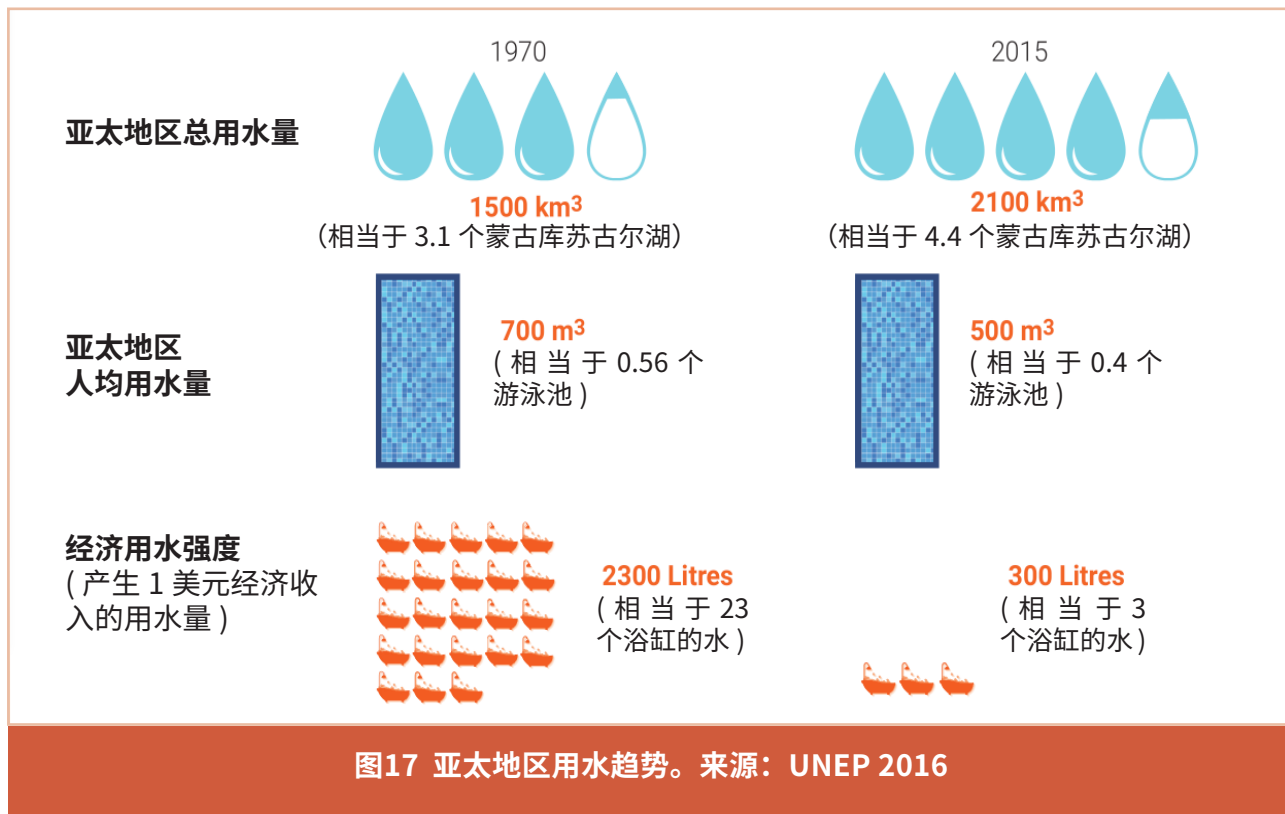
1970

2015

亚太地区总用水量

1500 km³
（相当于 3.1 个蒙古库苏古尔湖）

2100 km³
（相当于 4.4 个蒙古库苏古尔湖）

亚太地区
人均用水量

700 m³
( 相 当 于 0.56 个 游泳池 )

500 m³
( 相 当 于 0.4 个 游泳池 )

经济用水强度
( 产生 1 美元经济收入的用水量 )

2300 Litres
( 相 当 于 23 个浴缸的水 )

300 Litres
( 相 当 于 3 个浴缸的水 )

图17 亚太地区用水趋势。来源：UNEP 2016